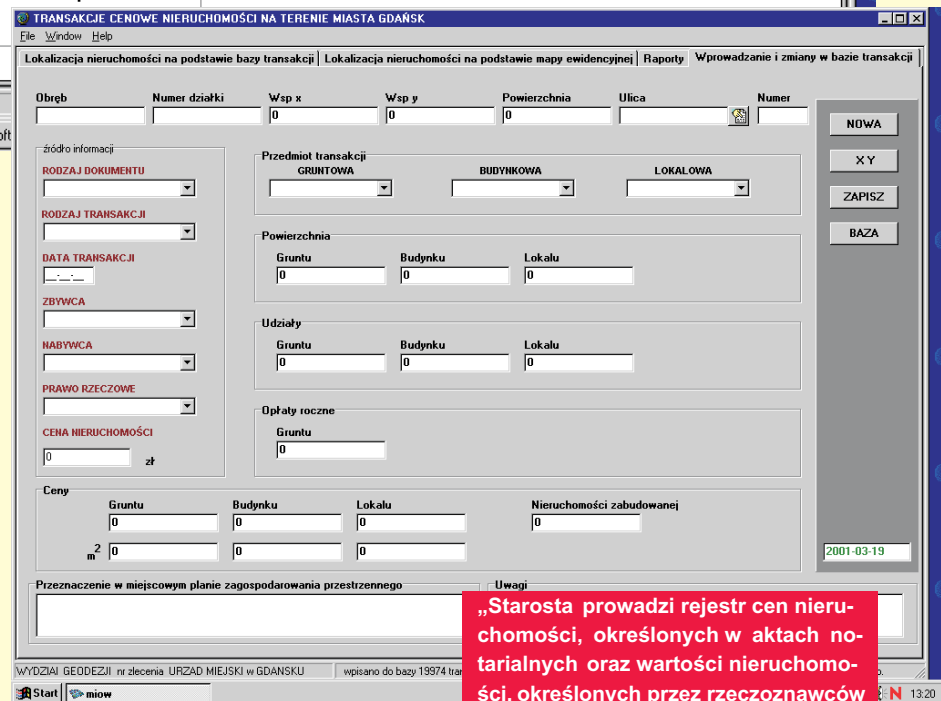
TRANSAKCJE CENOWE NIERUCHOMOŚCI NA TERENIE MIASTA GDAŃSK

File Window Help

Lokalizacja nieruchomości na podstawie bazy transakcji | Lokalizacja nieruchomości na podstawie mapy ewidencyjnej | Raporty | Wprowadzanie i zmiany w bazie transakcji

Obręb | Numer działki | Wsp x | Wsp y | Powierzchnia | Ulica | Numer

0 | 0 | 0

NOWA

X Y

ZAPISZ

BAZA

źródło informacji

RODZAJ DOKUMENTU

RODZAJ TRANSAKCJI

DATA TRANSAKCJI

__-__-__

ZBYWCA

NABYWCA

PRAWO RZECZOWE

CENA NIERUCHOMOŚCI

0 zł

Przedmiot transakcji

GRUNTOWA | BUDYNKOWA | LOKALOWA

Powierzchnia

Gruntu 0 | Budynku 0 | Lokalu 0

Udziały

Gruntu 0 | Budynku 0 | Lokalu 0

Opłaty roczne

Gruntu 0

Ceny

Gruntu 0 | Budynku 0 | Lokalu 0 | Nieruchomości zabudowanej 0

$m^2$ 0 | 0 | 0

2001-03-19

Przeznaczenie w miejscowym planie zagospodarowania przestrzennego

Uwagi

„Starosta prowadzi rejestr cen nieruchomości, określonych w aktach notarialnych oraz wartości nieruchomości, określonych przez rzeczoznawców

WYDZIAŁ GEODEZJI nr zlecenia URZAD MIEJSKI w GDANSKU | wpisano do bazy 19974 tra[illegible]

Start | miow | 13:20